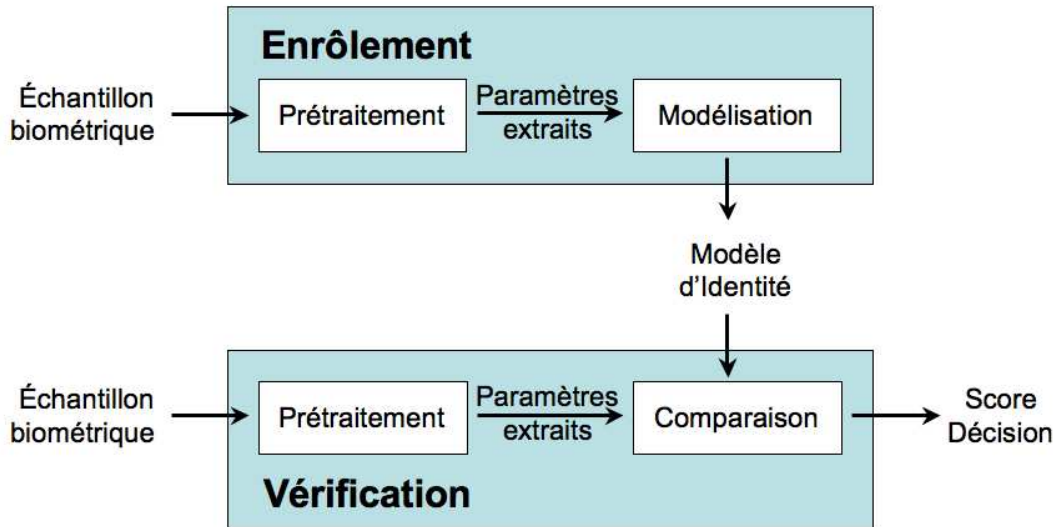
Enrôlement

Échantillon biométrique

Prétraitement

Paramètres extraits

Modélisation

Modèle d'Identité

Échantillon biométrique

Prétraitement

Paramètres extraits

Comparaison

Score Décision

Vérification